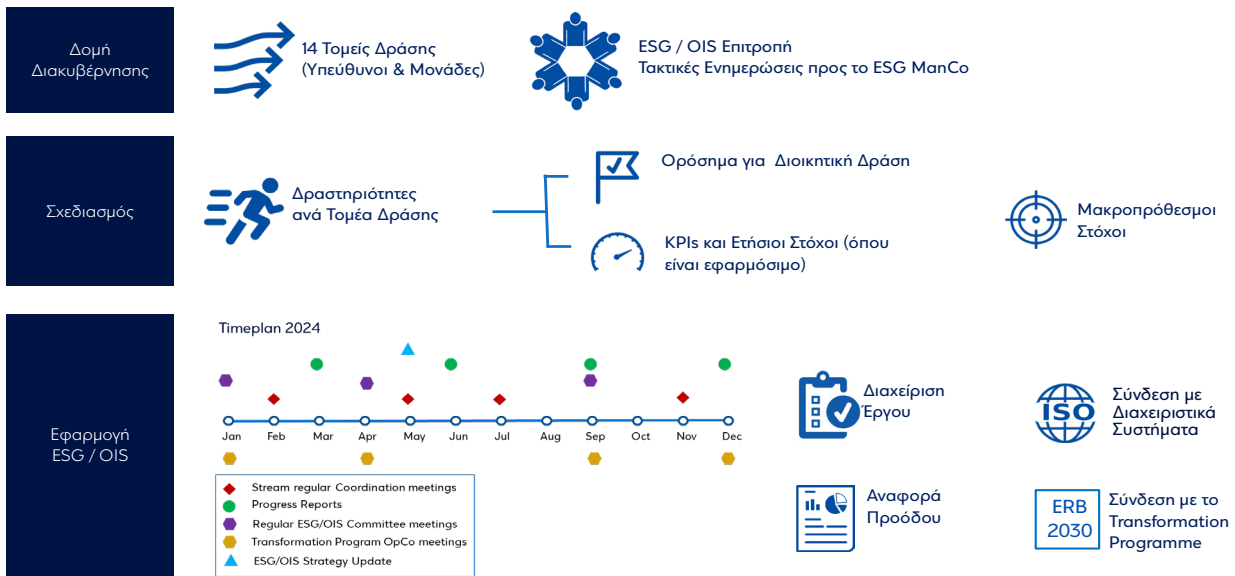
Δομή Διακυβέρνησης

14 Τομείς Δράσης (Υπεύθυνοι & Μονάδες)

ESG / OIS Επιτροπή
Τακτικές Ενημερώσεις προς το ESG ManCo

Σχεδιασμός

Δραστηριότητες ανά Τομέα Δράσης

Ορόσημα για Διοικητική Δράση

KPIs και Ετήσιοι Στόχοι (όπου είναι εφαρμόσιμο)

Μακροπρόθεσμοι Στόχοι

Εφαρμογή ESG / OIS

Timeplan 2024

Jan Feb Mar Apr May Jun Jul Aug Sep Oct Nov Dec

Stream regular Coordination meetings
Progress Reports
Regular ESG/OIS Committee meetings
Transformation Program OpCo meetings
ESG/OIS Strategy Update

Διαχείριση Έργου

Σύνδεση με Διαχειριστικά Συστήματα

ISO

Αναφορά Προόδου

ERB 2030

Σύνδεση με το Transformation Programme